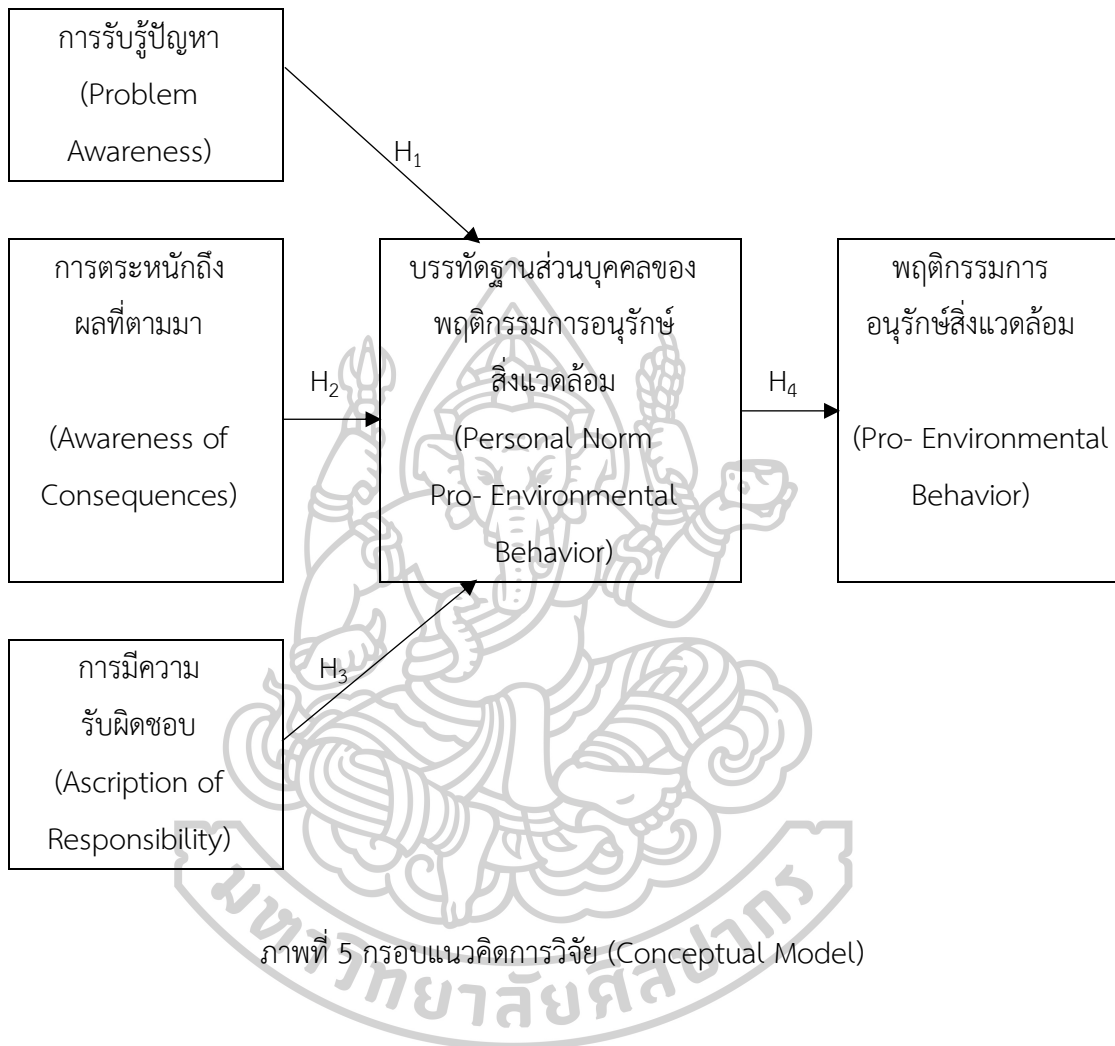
การรับรู้ปัญหา
(Problem Awareness)

H$_1$

การตระหนักถึงผลที่ตามมา

(Awareness of Consequences)

H$_2$

บรรทัดฐานส่วนบุคคลของพฤติกรรมการอนุรักษ์สิ่งแวดล้อม
(Personal Norm Pro- Environmental Behavior)

H$_4$

พฤติกรรมการอนุรักษ์สิ่งแวดล้อม

(Pro- Environmental Behavior)

การมีความรับผิดชอบ
(Ascription of Responsibility)

H$_3$

ภาพที่ 5 กรอบแนวคิดการวิจัย (Conceptual Model)

มหาวิทยาลัยศิลปากร